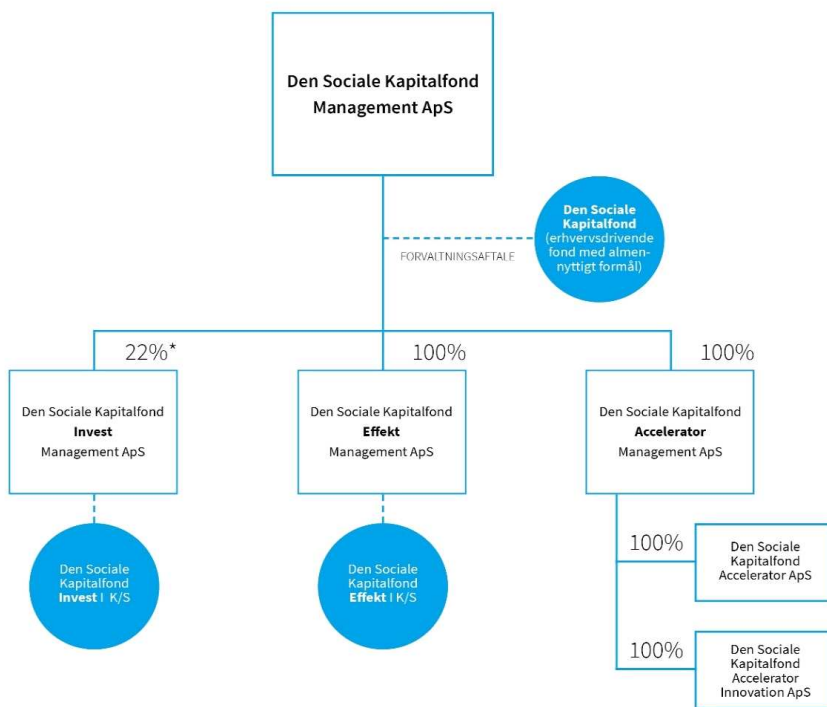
Den Sociale Kapitalfond Management ApS

Den Sociale Kapitalfond (erhvervsdrivende fond med almennyttigt formål)

FORVALTNINGSAFTALE

22%*

100%

100%

Den Sociale Kapitalfond Invest Management ApS

Den Sociale Kapitalfond Effekt Management ApS

Den Sociale Kapitalfond Accelerator Management ApS

Den Sociale Kapitalfond Invest I K/S

Den Sociale Kapitalfond Effekt I K/S

100%

Den Sociale Kapitalfond Accelerator ApS

100%

Den Sociale Kapitalfond Accelerator Innovation ApS